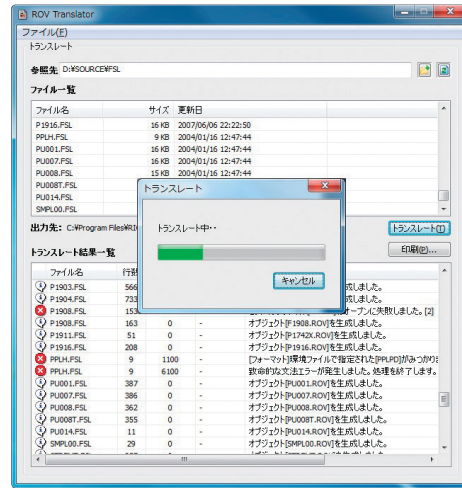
ROV Translator

ファイル(F)

トランスレート

参照先 D:¥SOURCE¥FSL

ファイル一覧

| ファイル名 | サイズ | 更新日 |
|---|---|---|
| P1916.FSL | 16 KB | 2007/06/06 22:22:50 |
| PPLH.FSL | 9 KB | 2004/01/16 12:47:44 |
| PU001.FSL | 16 KB | 2004/01/16 12:47:44 |
| PU007.FSL | 16 KB | 2004/01/16 12:47:44 |
| PU008.FSL | 15 KB | 2004/01/16 12:47:44 |
| PU008T.FSL | | |
| PU014.FSL | | |
| SMPL00.FSL | | |

出力先: C:¥Program Files¥RI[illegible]

トランスレート(T)

印刷(P)...

トランスレート結果一覧

トランスレート

トランスレート中・・

キャンセル

| ファイル名 | 行数 | | | |
|---|---|---|---|---|
| P1903.FSL | 566 | | | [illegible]成しました。 |
| P1904.FSL | 733 | | | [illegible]成しました。 |
| P1908.FSL | 153 | | | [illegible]ープンに失敗しました。[2] |
| P1908.FSL | 163 | 0 | - | オブジェクト[F1908.ROV]を生成しました。 |
| P1911.FSL | 51 | 0 | - | オブジェクト[P1742X.ROV]を生成しました。 |
| P1916.FSL | 208 | 0 | - | オブジェクト[P1916.ROV]を生成しました。 |
| PPLH.FSL | 9 | 1100 | - | [フォーマット]環境ファイルで指定された[PPLPD]がみつかりま |
| PPLH.FSL | 9 | 6100 | - | 致命的な文法エラーが発生しました。処理を終了します。 |
| PU001.FSL | 387 | 0 | - | オブジェクト[PU001.ROV]を生成しました。 |
| PU007.FSL | 386 | 0 | - | オブジェクト[PU007.ROV]を生成しました。 |
| PU008.FSL | 362 | 0 | - | オブジェクト[PU008.ROV]を生成しました。 |
| PU008T.FSL | 355 | 0 | - | オブジェクト[PU008T.ROV]を生成しました。 |
| PU014.FSL | 11 | 0 | - | オブジェクト[PU014.ROV]を生成しました。 |
| SMPL00.FSL | 29 | 0 | - | オブジェクト[SMPL00.ROV]を生成しました。 |